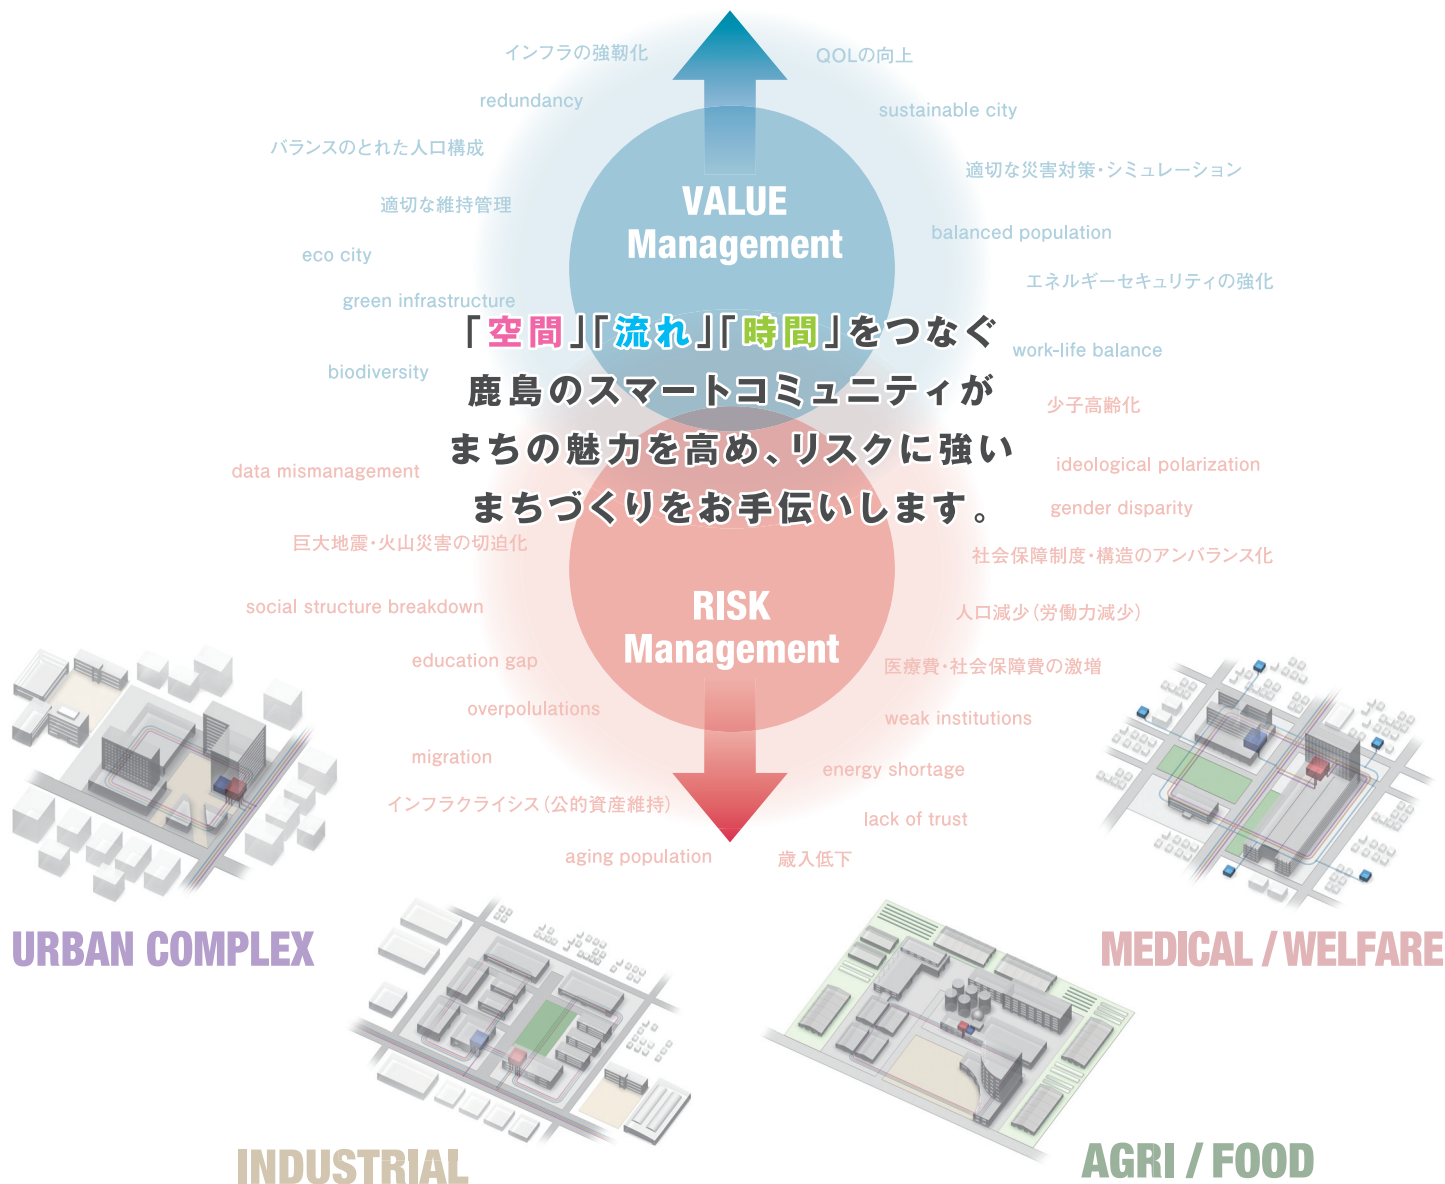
インフラの強靭化

QOLの向上

redundancy

sustainable city

バランスのとれた人口構成

適切な災害対策・シミュレーション

適切な維持管理

VALUE Management

balanced population

eco city

エネルギーセキュリティの強化

green infrastructure

「空間」「流れ」「時間」をつなぐ
鹿島のスマートコミュニティが
まちの魅力を高め、リスクに強い
まちづくりをお手伝いします。

work-life balance

biodiversity

少子高齢化

data mismanagement

ideological polarization

gender disparity

巨大地震・火山災害の切迫化

社会保障制度・構造のアンバランス化

social structure breakdown

RISK Management

人口減少（労働力減少）

education gap

医療費・社会保障費の激増

overpolulations

weak institutions

migration

energy shortage

インフラクライシス（公的資産維持）

lack of trust

aging population

歳入低下

URBAN COMPLEX

MEDICAL / WELFARE

INDUSTRIAL

AGRI / FOOD